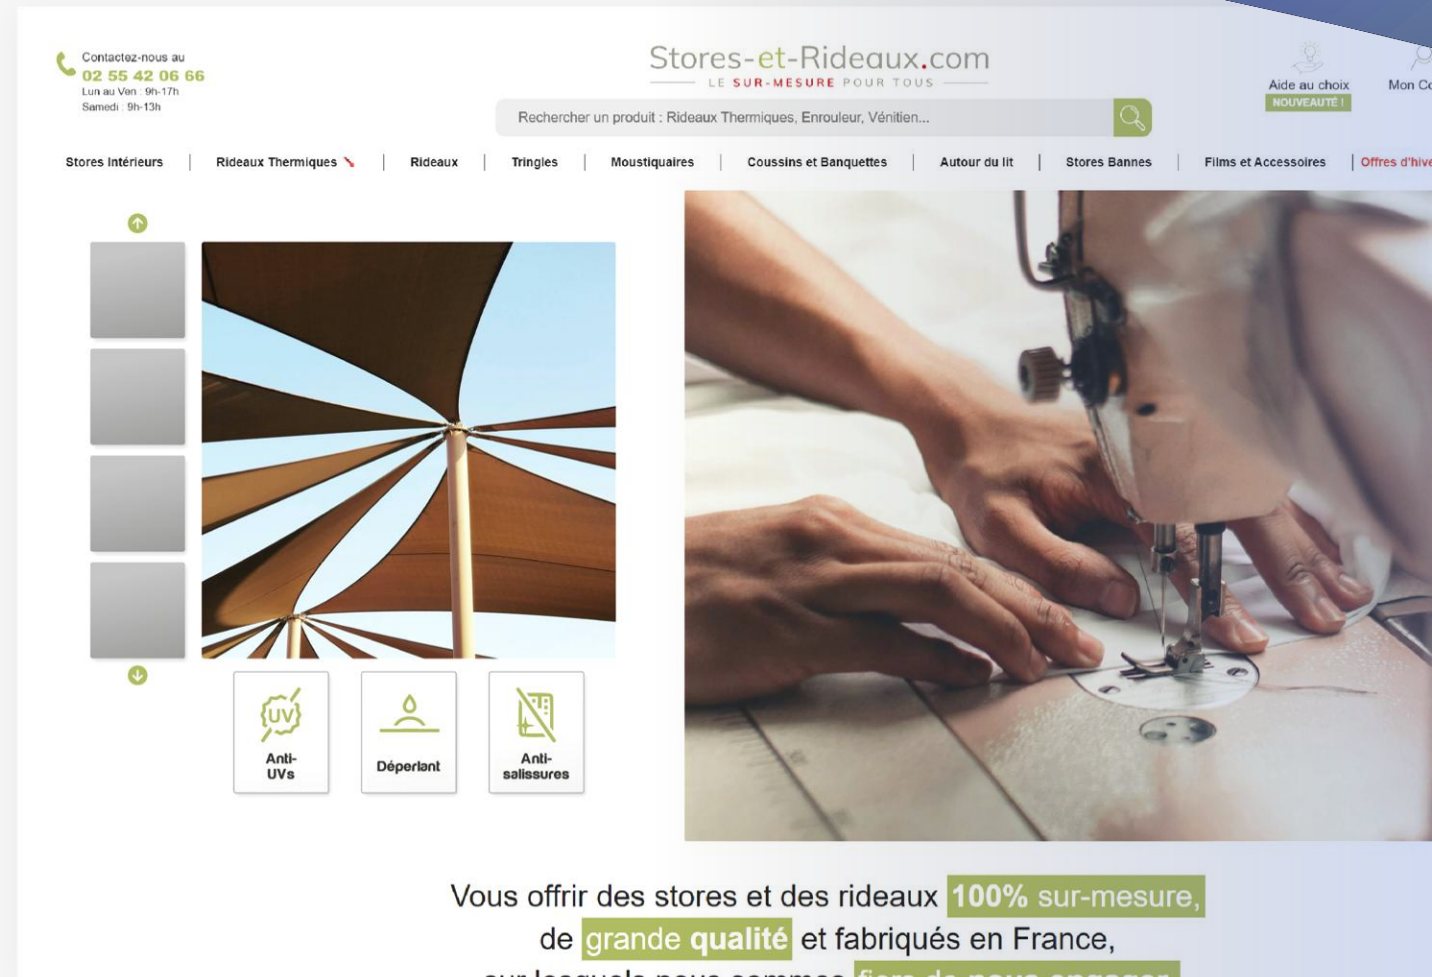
Contactez-nous au
02 55 42 06 66
Lun au Ven : 9h-17h
Samedi : 9h-13h

Stores-et-Rideaux.com
LE SUR-MESURE POUR TOUS

Rechercher un produit : Rideaux Thermiques, Enrouleur, Vénitien...

Aide au choix
NOUVEAUTÉ !

Mon Co

Stores Intérieurs | Rideaux Thermiques | Rideaux | Tringles | Moustiquaires | Coussins et Banquettes | Autour du lit | Stores Bannes | Films et Accessoires | Offres d'hive

UV
Anti-UVs

Déperlant

Anti-salissures

Vous offrir des stores et des rideaux 100% sur-mesure, de grande qualité et fabriqués en France, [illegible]